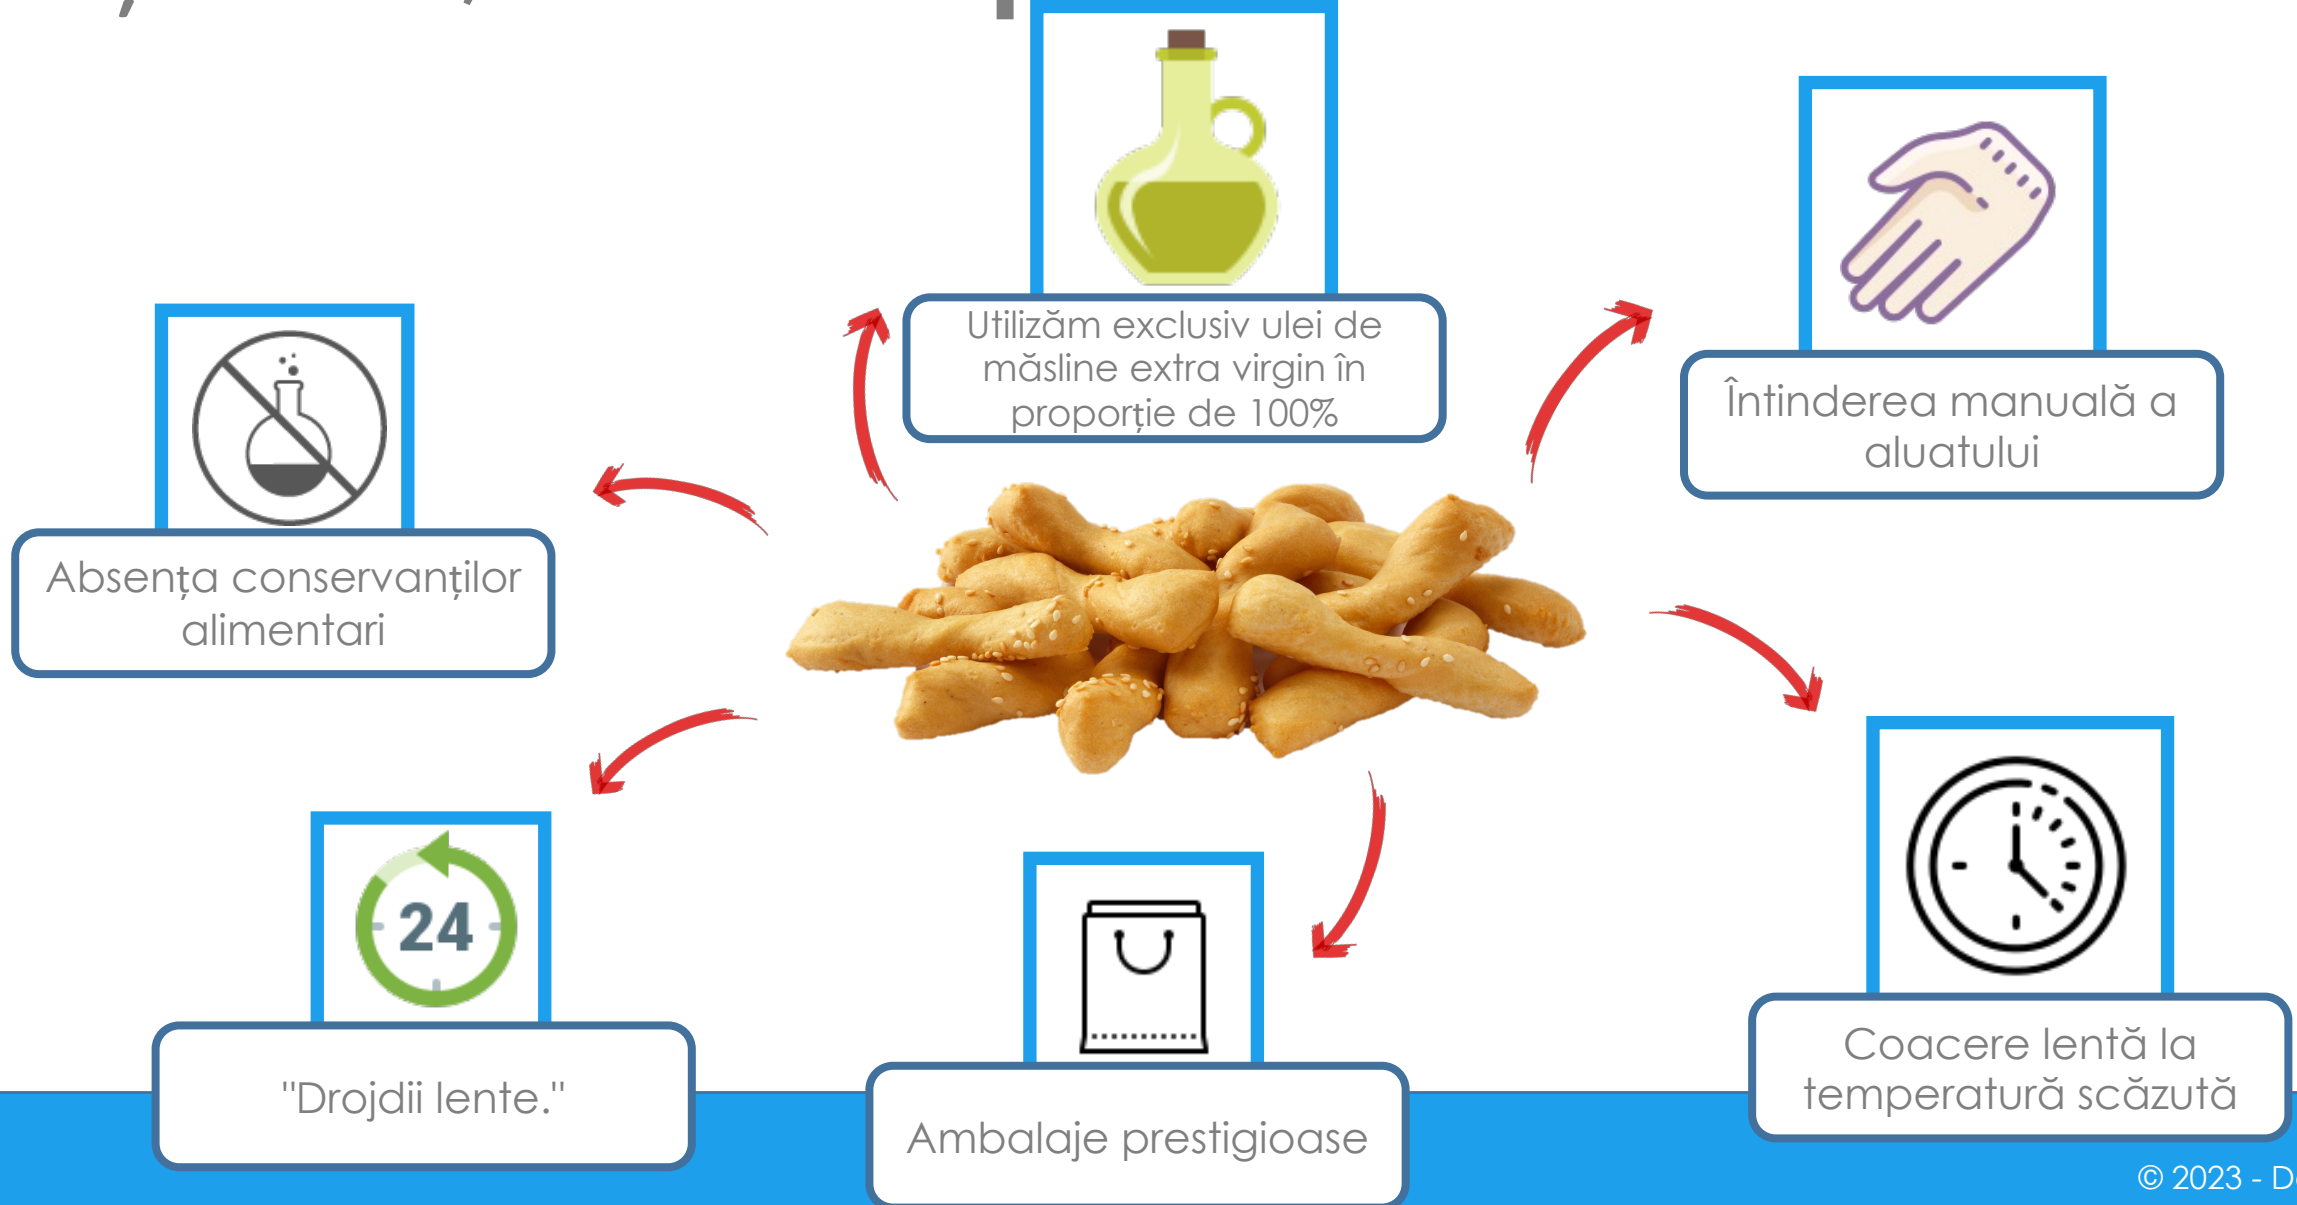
Utilizăm exclusiv ulei de măsline extra virgin în proporție de 100%

Întinderea manuală a aluatului

Absența conservanților alimentari

24

"Drojdii lente."

Ambalaje prestigioase

Coacere lentă la temperatură scăzută

© 2023 - D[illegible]